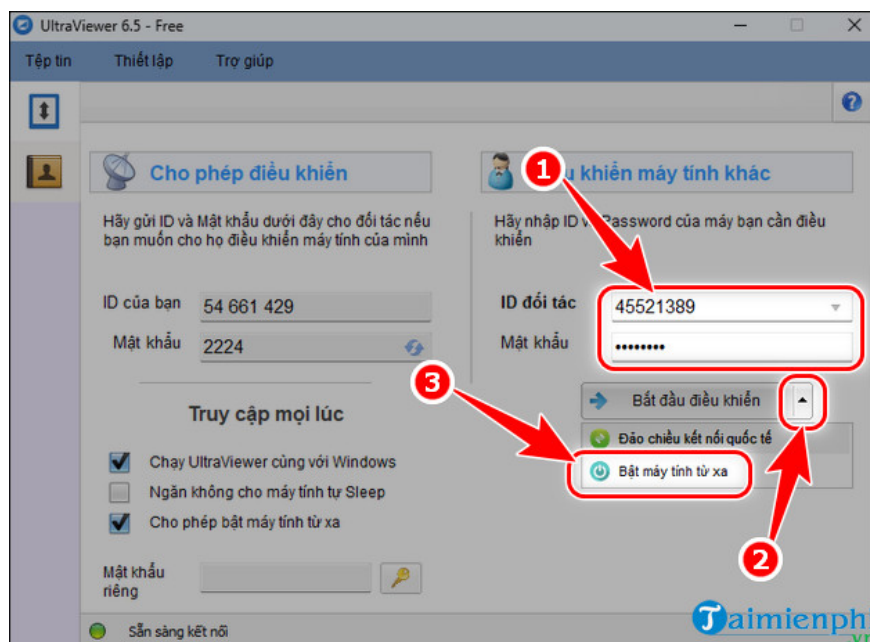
UltraViewer 6.5 - Free

Tệp tin Thiết lập Trợ giúp

Cho phép điều khiển

Hãy gửi ID và Mật khẩu dưới đây cho đối tác nếu bạn muốn cho họ điều khiển máy tính của mình

ID của bạn 54 661 429

Mật khẩu 2224

Truy cập mọi lúc

Chạy UltraViewer cùng với Windows

Ngăn không cho máy tính tự Sleep

Cho phép bật máy tính từ xa

Mật khẩu riêng

1

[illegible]u khiển máy tính khác

Hãy nhập ID v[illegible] Password của máy bạn cần điều khiển

ID đối tác 45521389

Mật khẩu ••••••••

3

Bắt đầu điều khiển

Đảo chiều kết nối quốc tế

Bật máy tính từ xa

2

Sẵn sàng kết nối

Taimienph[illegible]